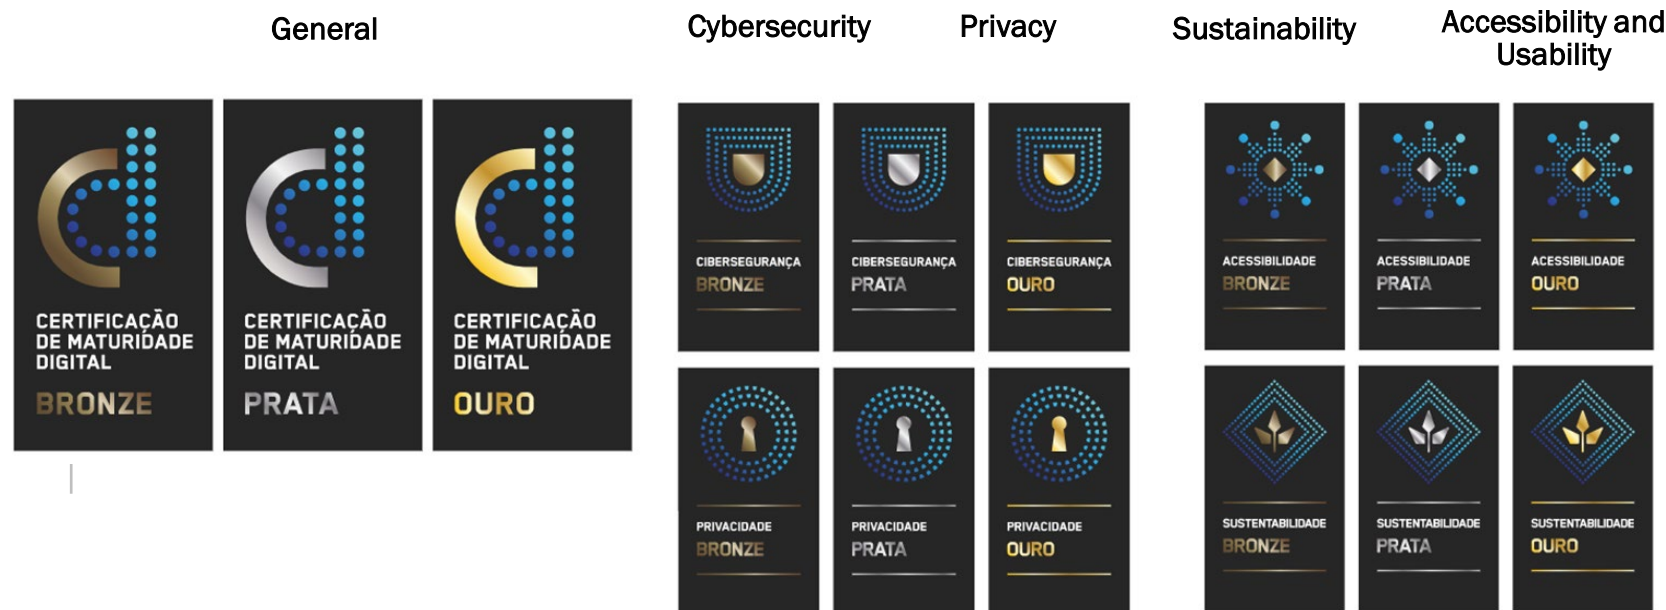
General

Cybersecurity

Privacy

Sustainability

Accessibility and Usability

CERTIFICAÇÃO DE MATURIDADE DIGITAL BRONZE

CERTIFICAÇÃO DE MATURIDADE DIGITAL PRATA

CERTIFICAÇÃO DE MATURIDADE DIGITAL OURO

CIBERSEGURANÇA BRONZE

CIBERSEGURANÇA PRATA

CIBERSEGURANÇA OURO

PRIVACIDADE BRONZE

PRIVACIDADE PRATA

PRIVACIDADE OURO

ACESSIBILIDADE BRONZE

ACESSIBILIDADE PRATA

ACESSIBILIDADE OURO

SUSTENTABILIDADE BRONZE

SUSTENTABILIDADE PRATA

SUSTENTABILIDADE OURO